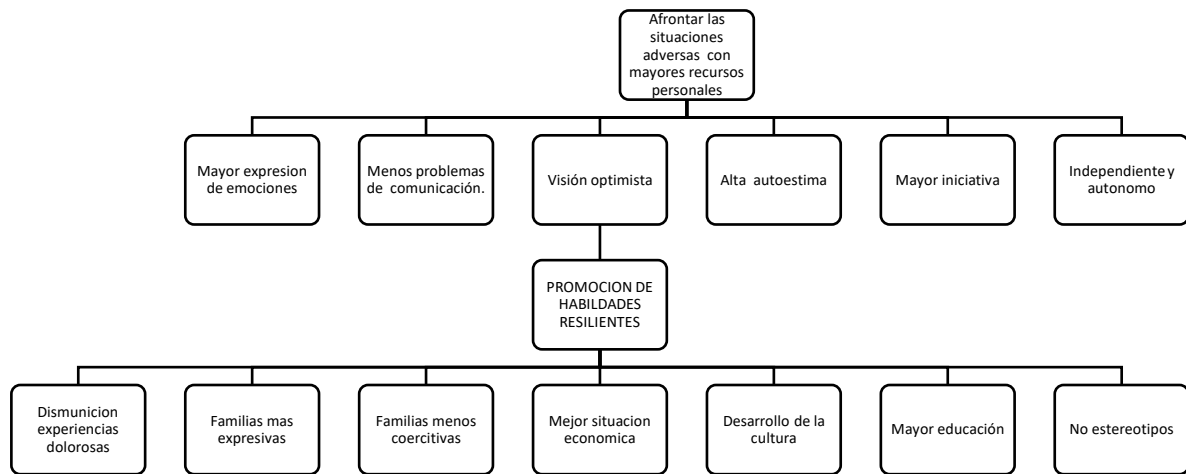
Afrontar las situaciones adversas con mayores recursos personales

Mayor expresion de emociones

Menos problemas de comunicación.

Visión optimista

Alta autoestima

Mayor iniciativa

Independiente y autonomo

PROMOCION DE HABILDADES RESILIENTES

Dismunicion experiencias dolorosas

Familias mas expresivas

Familias menos coercitivas

Mejor situacion economica

Desarrollo de la cultura

Mayor educación

No estereotipos